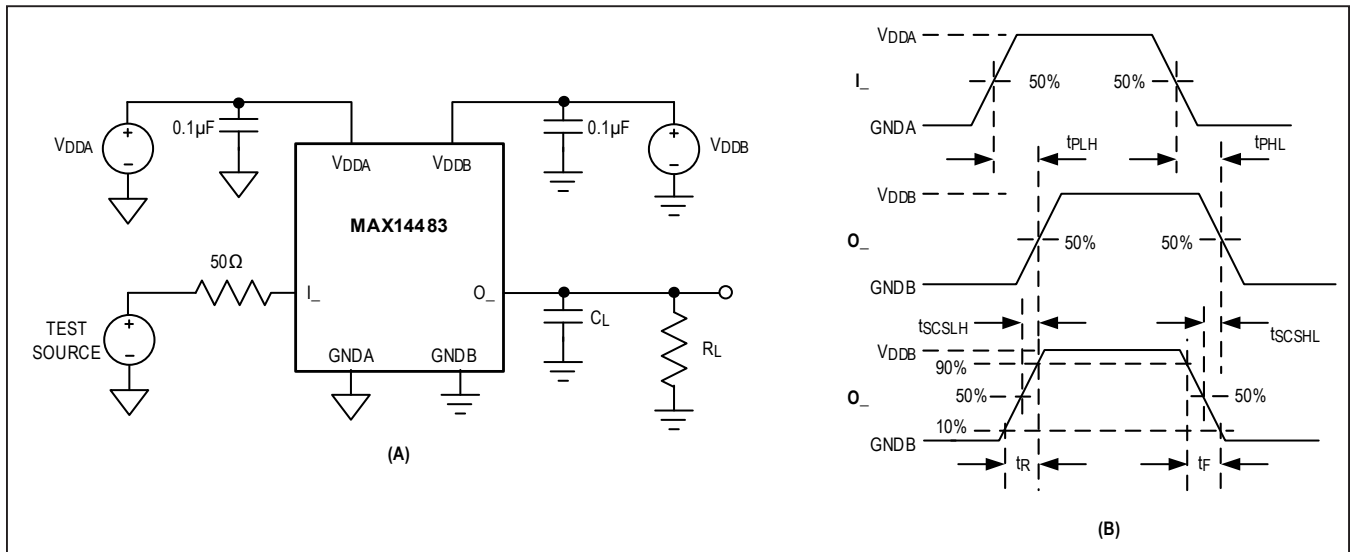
$V_{DDA}$
0.1µF
$V_{DDA}$
$V_{DDB}$
0.1µF
$V_{DDB}$
MAX14483
50Ω
I_
O_
TEST SOURCE
GNDA
GNDB
$C_L$
$R_L$
(A)

$V_{DDA}$
I_
50%
50%
GNDA
$t_{PLH}$
$t_{PHL}$
$V_{DDB}$
O_
50%
50%
GNDB
$t_{SCSLH}$
$t_{SCSHL}$
$V_{DDB}$
90%
50%
O_
50%
10%
GNDB
$t_R$
$t_F$
(B)